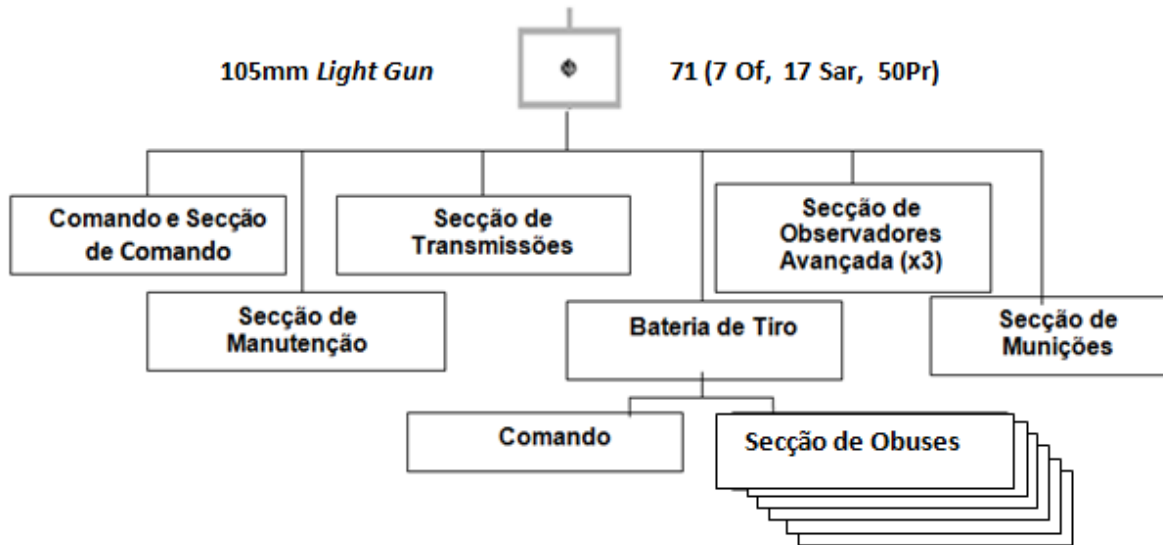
105mm *Light Gun*

71 (7 Of, 17 Sar, 50Pr)

Comando e Secção de Comando

Secção de Manutenção

Secção de Transmissões

Bateria de Tiro

Secção de Observadores Avançada (x3)

Secção de Munições

Comando

Secção de Obuses